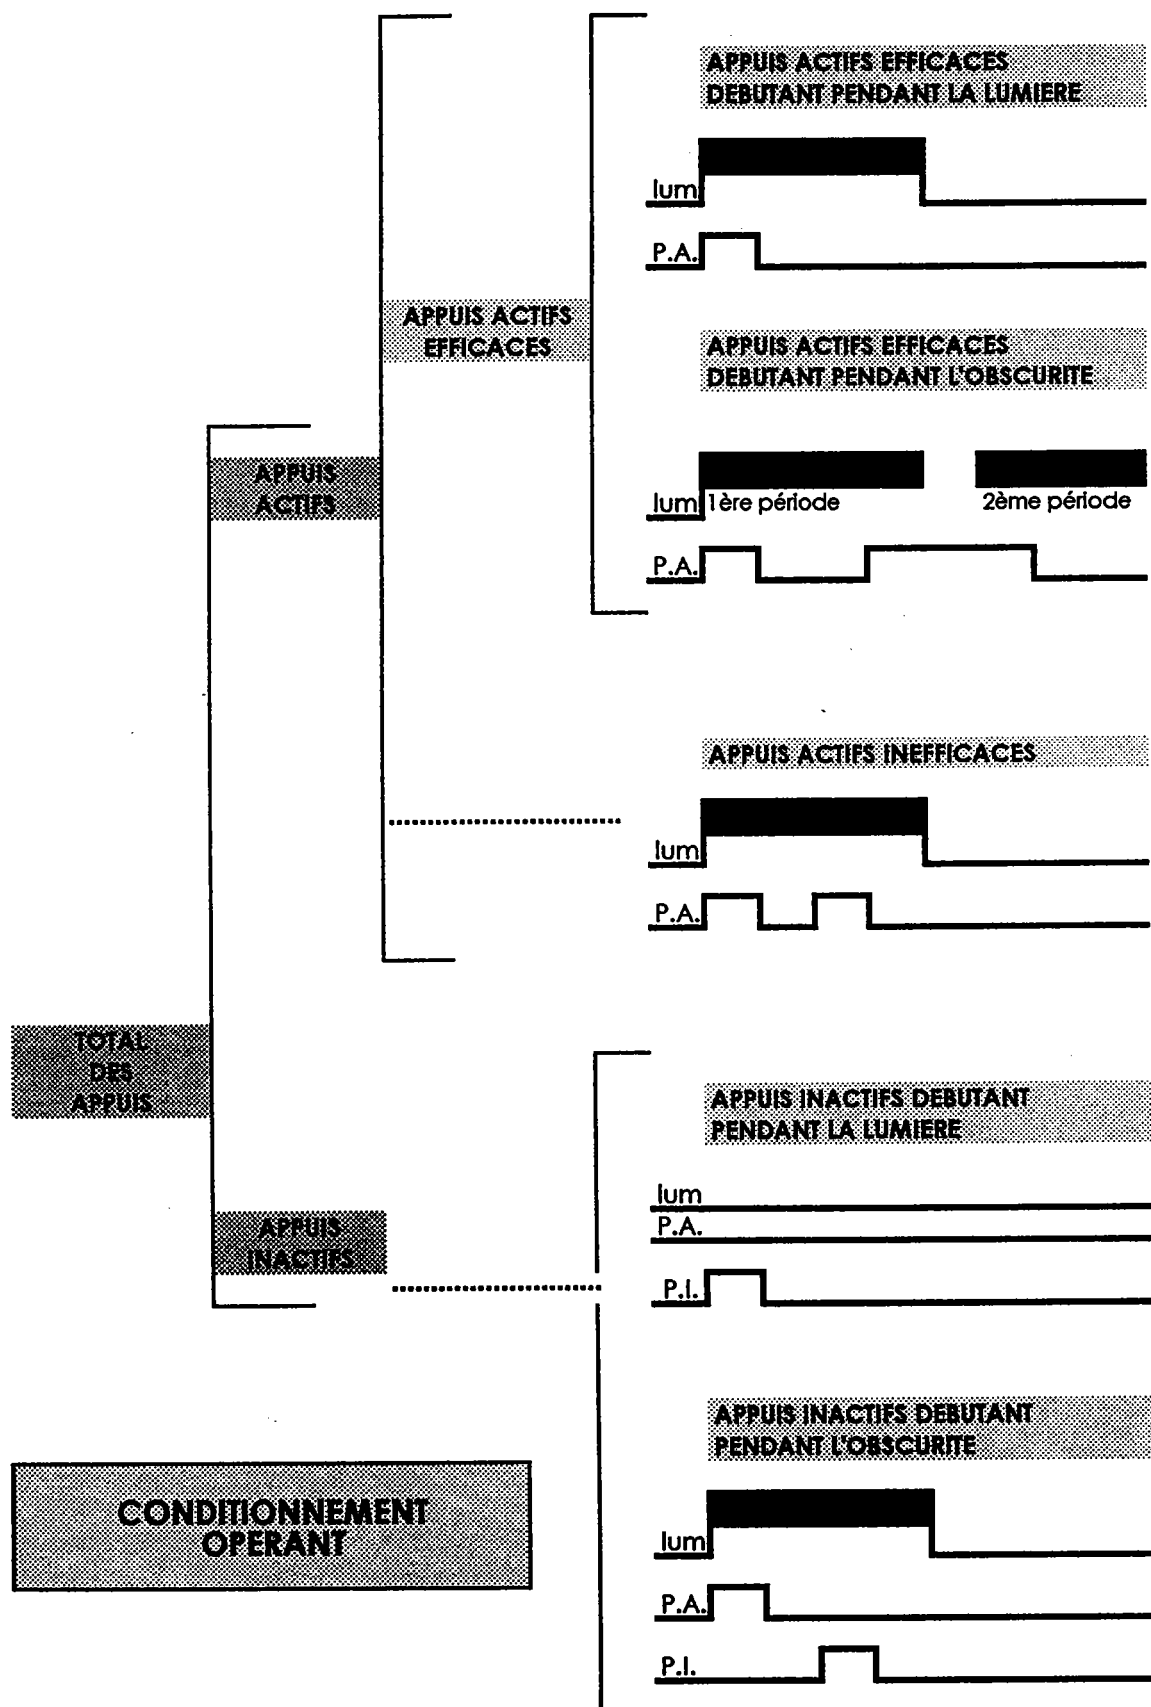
TOTAL DES APPUIS

APPUIS ACTIFS

APPUIS ACTIFS EFFICACES

APPUIS ACTIFS EFFICACES DEBUTANT PENDANT LA LUMIERE

lum

P.A.

APPUIS ACTIFS EFFICACES DEBUTANT PENDANT L'OBSCURITE

lum 1ère période

2ème période

P.A.

APPUIS ACTIFS INEFFICACES

lum

P.A.

APPUIS INACTIFS

APPUIS INACTIFS DEBUTANT PENDANT LA LUMIERE

lum

P.A.

P.I.

APPUIS INACTIFS DEBUTANT PENDANT L'OBSCURITE

lum

P.A.

P.I.

CONDITIONNEMENT OPERANT